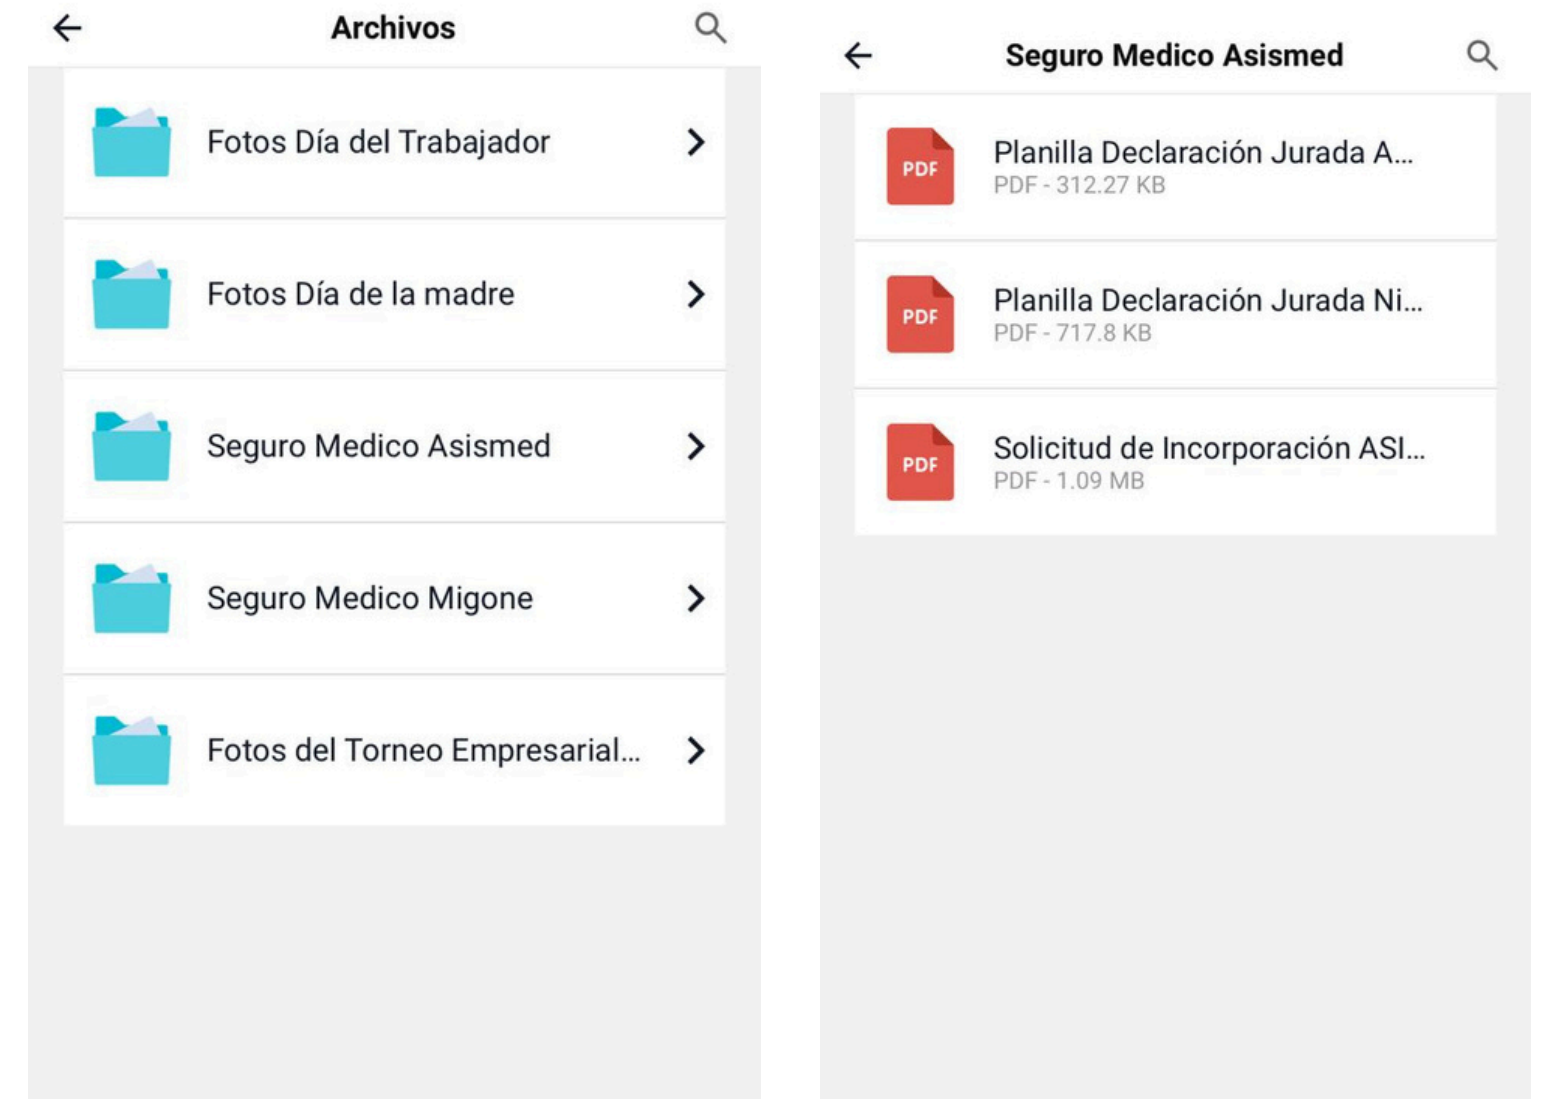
Archivos

Fotos Día del Trabajador

Fotos Día de la madre

Seguro Medico Asismed

Seguro Medico Migone

Fotos del Torneo Empresarial...

Seguro Medico Asismed

PDF
Planilla Declaración Jurada A...
PDF - 312.27 KB

PDF
Planilla Declaración Jurada Ni...
PDF - 717.8 KB

PDF
Solicitud de Incorporación ASI...
PDF - 1.09 MB